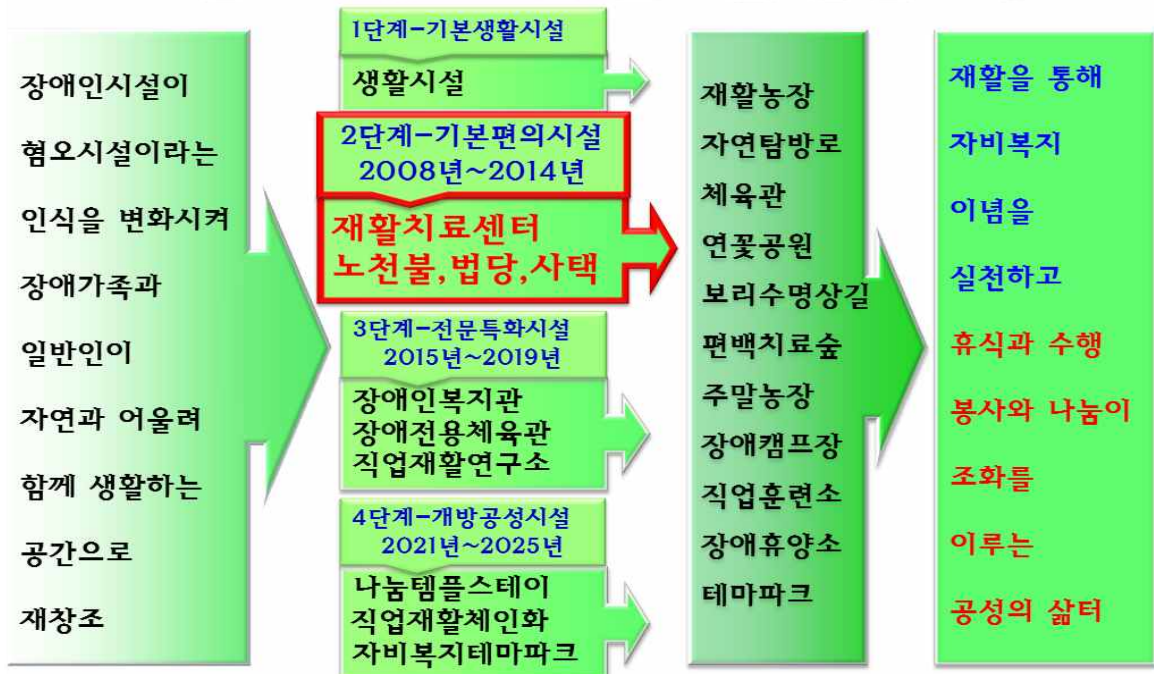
장애인시설이
혐오시설이라는
인식을 변화시켜
장애가족과
일반인이
자연과 어울려
함께 생활하는
공간으로
재창조

1단계-기본생활시설
생활시설

2단계-기본편의시설
2008년~2014년
재활치료센터
노천불,법당,사택

3단계-전문특화시설
2015년~2019년
장애인복지관
장애전용체육관
직업재활연구소

4단계-개방공성시설
2021년~2025년
나눔템플스테이
직업재활체인화
자비복지테마파크

재활농장
자연탐방로
체육관
연꽃공원
보리수명상길
편백치료숲
주말농장
장애캠프장
직업훈련소
장애휴양소
테마파크

재활을 통해
자비복지
이념을
실천하고
휴식과 수행
봉사와 나눔이
조화를
이루는
공성의 삶터